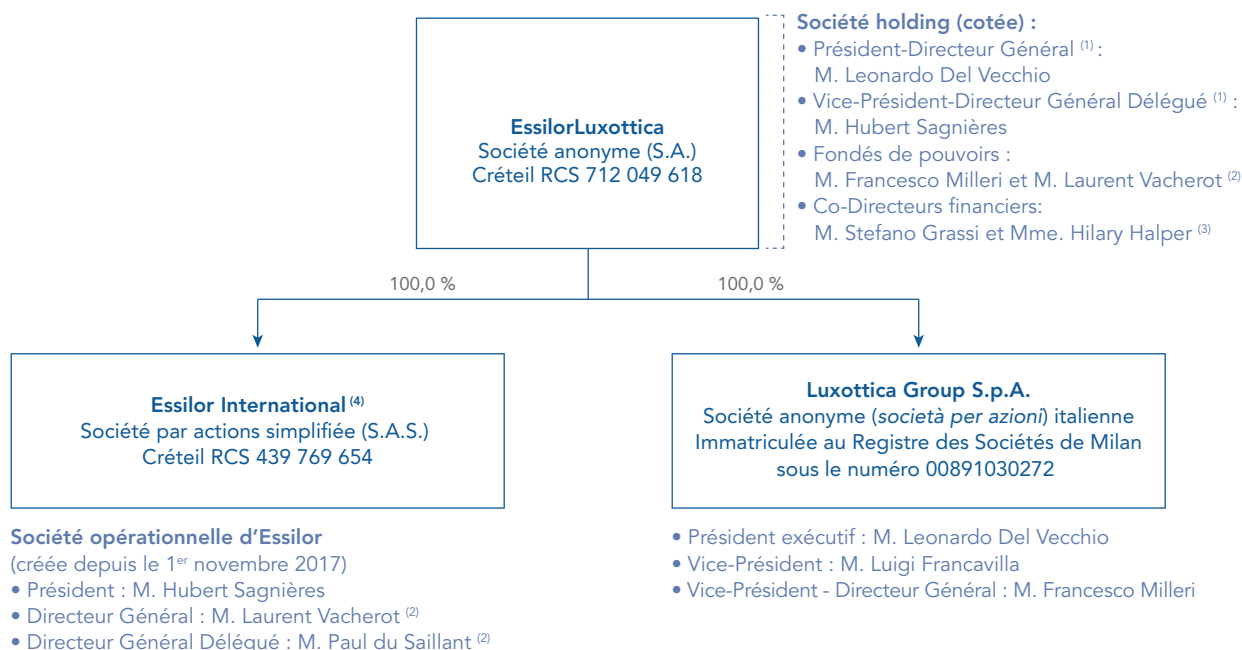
**EssilorLuxottica**
Société anonyme (S.A.)
Créteil RCS 712 049 618

**Société holding (cotée) :**
• Président-Directeur Général $^{(1)}$ : M. Leonardo Del Vecchio
• Vice-Président-Directeur Général Délégué $^{(1)}$ : M. Hubert Sagnières
• Fondés de pouvoirs : M. Francesco Milleri et M. Laurent Vacherot $^{(2)}$
• Co-Directeurs financiers: M. Stefano Grassi et Mme. Hilary Halper $^{(3)}$

100,0 %

100,0 %

**Essilor International** $^{(4)}$
Société par actions simplifiée (S.A.S.)
Créteil RCS 439 769 654

**Luxottica Group S.p.A.**
Société anonyme (*società per azioni*) italienne
Immatriculée au Registre des Sociétés de Milan
sous le numéro 00891030272

**Société opérationnelle d'Essilor**
(créée depuis le 1$^{er}$ novembre 2017)
• Président : M. Hubert Sagnières
• Directeur Général : M. Laurent Vacherot $^{(2)}$
• Directeur Général Délégué : M. Paul du Saillant $^{(2)}$

• Président exécutif : M. Leonardo Del Vecchio
• Vice-Président : M. Luigi Francavilla
• Vice-Président - Directeur Général : M. Francesco Milleri